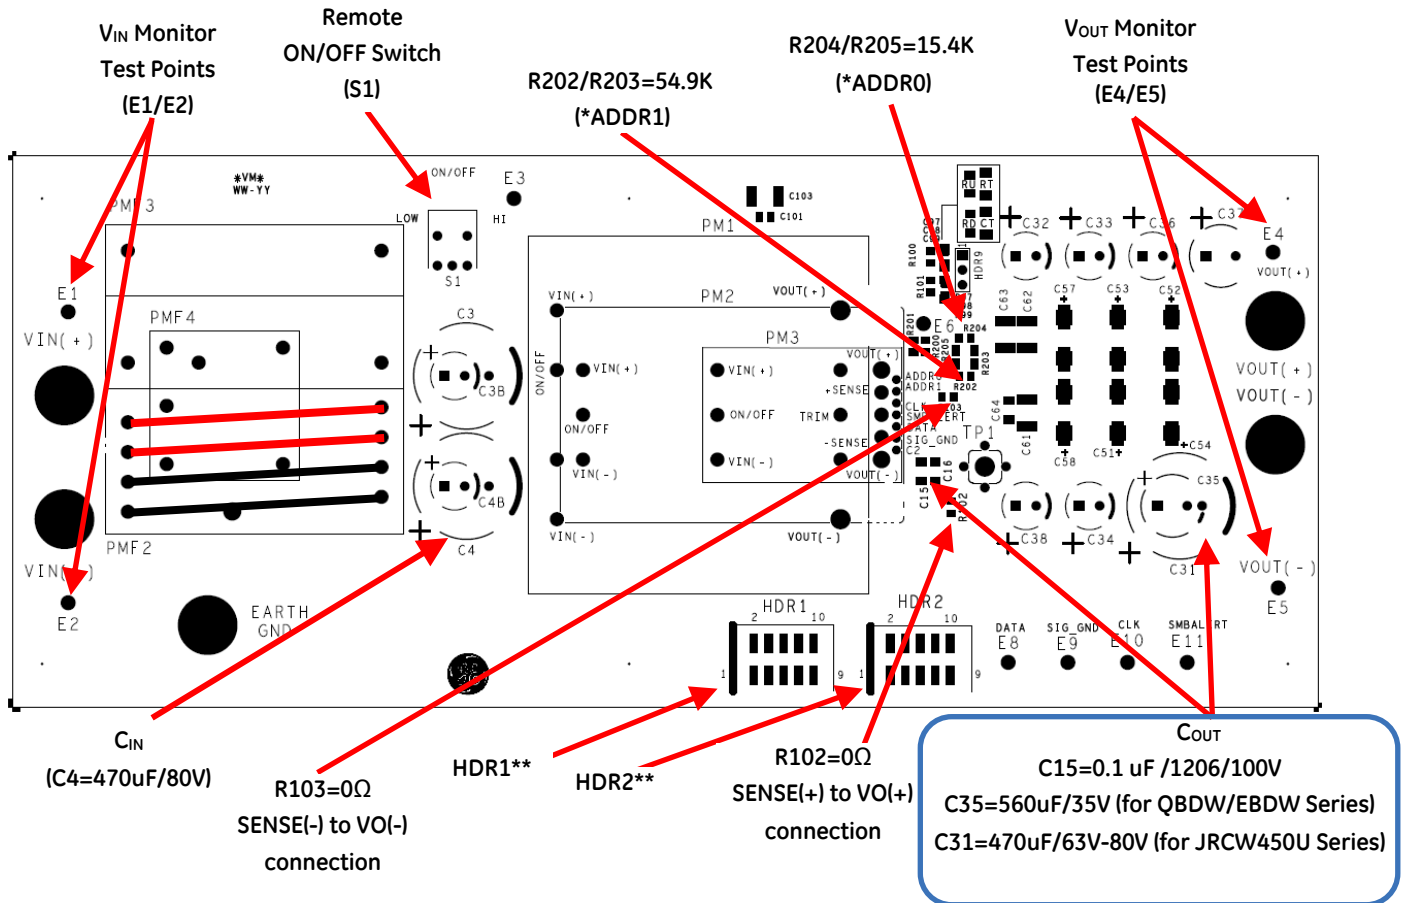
VIN Monitor Test Points (E1/E2)

Remote ON/OFF Switch (S1)

R202/R203=54.9K (*ADDR1)

R204/R205=15.4K (*ADDR0)

VOUT Monitor Test Points (E4/E5)

*VM* WW-YY

PM13

E1

VIN(+)

PMF4

PMF2

VIN(-)

E2

EARTH GND

ON/OFF

LOW

HI

S1

E3

C3

C3B

C4B

C4

C103

C101

PM1

PM2

VIN(+)

VOUT(+)

ON/OFF

VIN(+)

ON/OFF

VIN(-)

VIN(-)

VOUT(-)

PM3

VIN(+)

ON/OFF

VIN(-)

VOUT(+)

+SENSE

TRIM

-SENSE

VOUT(-)

ADDR0

ADDR1

CLK

SMBALERT

DATA

SIG_GND

C2

R202

R203

R204

R100

R101

R201

R200

R205

HDR9

RU RT

RD CT

E6

TP1

C15

C16

R102

C63

C62

C64

C61

C32

C33

C36

C37

C57

C53

C52

C58

C51

C54

C35

C38

C34

C31

E4

VOUT(+)

VOUT(+)

VOUT(-)

VOUT(-)

E5

HDR1

2

10

1

9

HDR2

2

10

1

9

DATA E8

SIG_GND E9

CLK E10

SMBALERT E11

CIN (C4=470uF/80V)

R103=0Ω SENSE(-) to VO(-) connection

HDR1**

HDR2**

R102=0Ω SENSE(+) to VO(+) connection

COUT
C15=0.1 uF /1206/100V
C35=560uF/35V (for QBDW/EBDW Series)
C31=470uF/63V-80V (for JRCW450U Series)